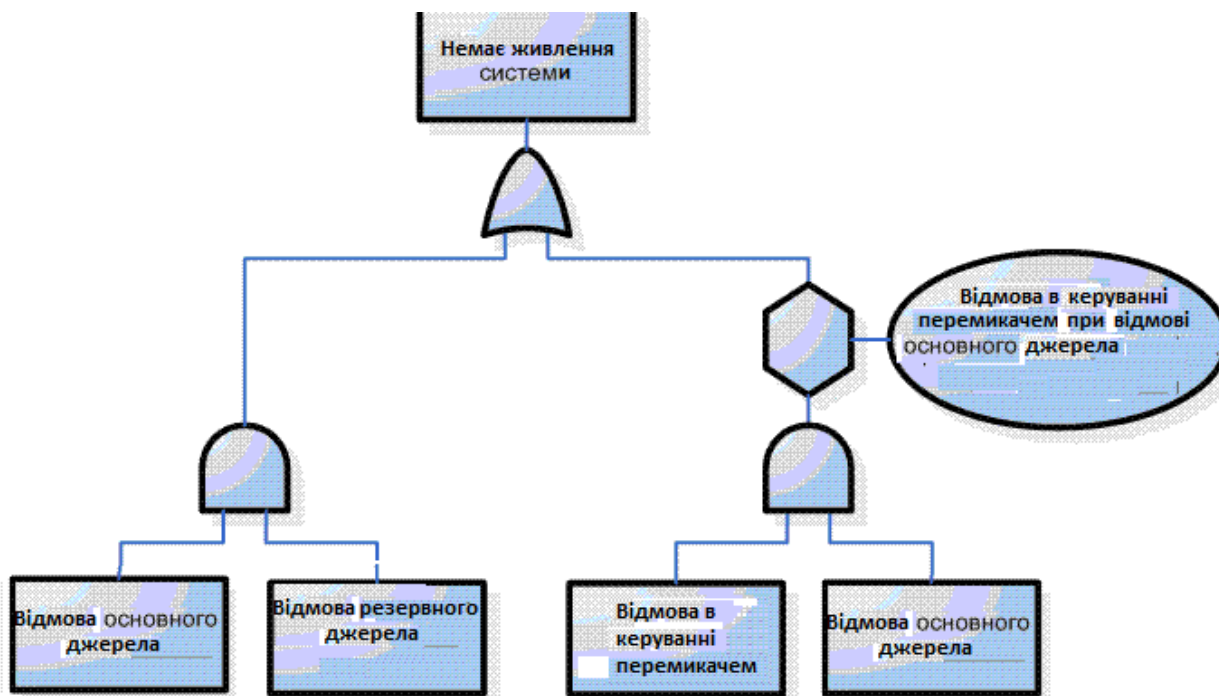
Немає живлення системи

Відмова в керуванні перемикачем при відмові основного джерела

Відмова основного джерела

Відмова резервного джерела

Відмова в керуванні перемикачем

Відмова основного джерела